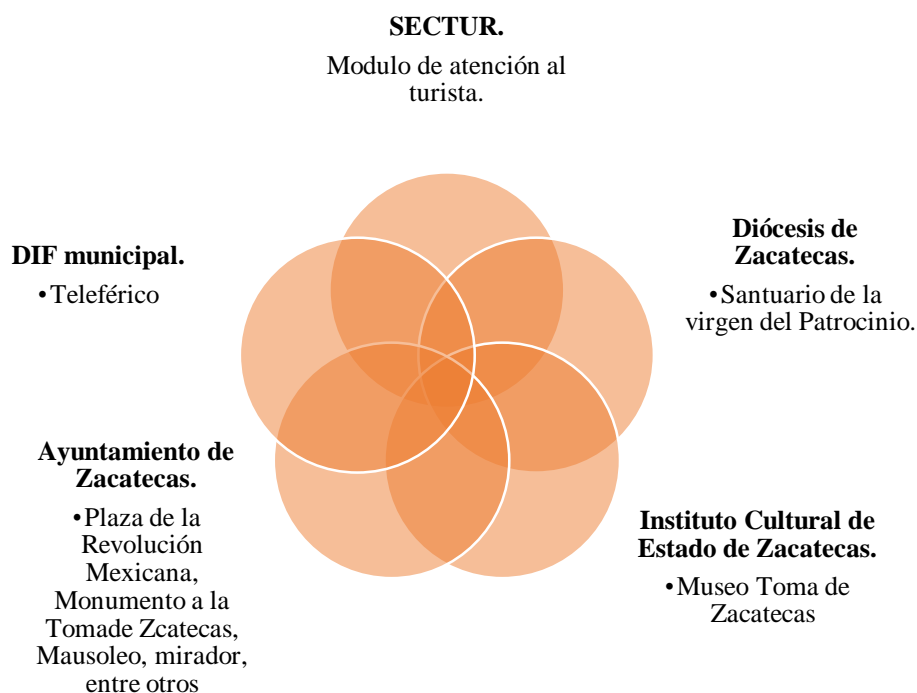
SECTUR.

Modulo de atención al turista.

Diócesis de Zacatecas.

•Santuario de la virgen del Patrocinio.

DIF municipal.

•Teleférico

Ayuntamiento de Zacatecas.

•Plaza de la Revolución Mexicana, Monumento a la Tomade Zcatecas, Mausoleo, mirador, entre otros

Instituto Cultural de Estado de Zacatecas.

•Museo Toma de Zacatecas